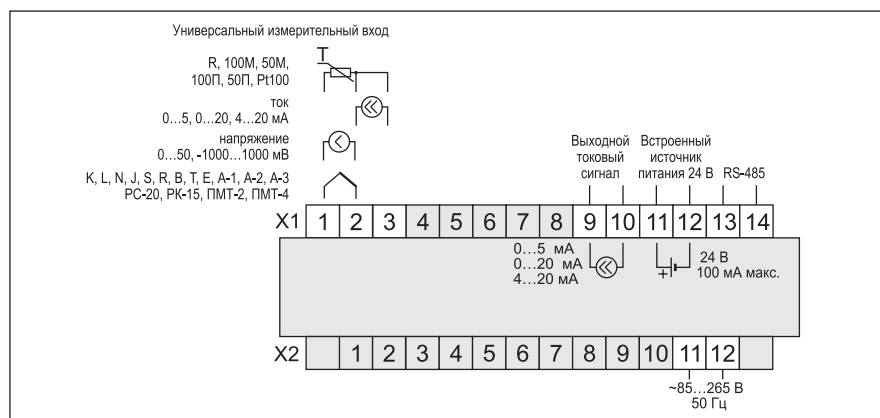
Универсальный измерительный вход

R, 100M, 50M, 100П, 50П, Pt100

T

ток
0…5, 0…20, 4…20 мА

напряжение
0…50, -1000…1000 мВ

K, L, N, J, S, R, B, T, E, A-1, A-2, A-3
PC-20, PK-15, ПМТ-2, ПМТ-4

Выходной токовый сигнал

Встроенный источник питания 24 В

RS-485

| X1 | 1 | 2 | 3 | 4 | 5 | 6 | 7 | 8 | 9 | 10 | 11 | 12 | 13 | 14 |
|---|---|---|---|---|---|---|---|---|---|---|---|---|---|---|

0…5 мА
0…20 мА
4…20 мА

+

24 В
100 мА макс.

| X2 | | 1 | 2 | 3 | 4 | 5 | 6 | 7 | 8 | 9 | 10 | 11 | 12 | |
|---|---|---|---|---|---|---|---|---|---|---|---|---|---|---|

~85…265 В
50 Гц